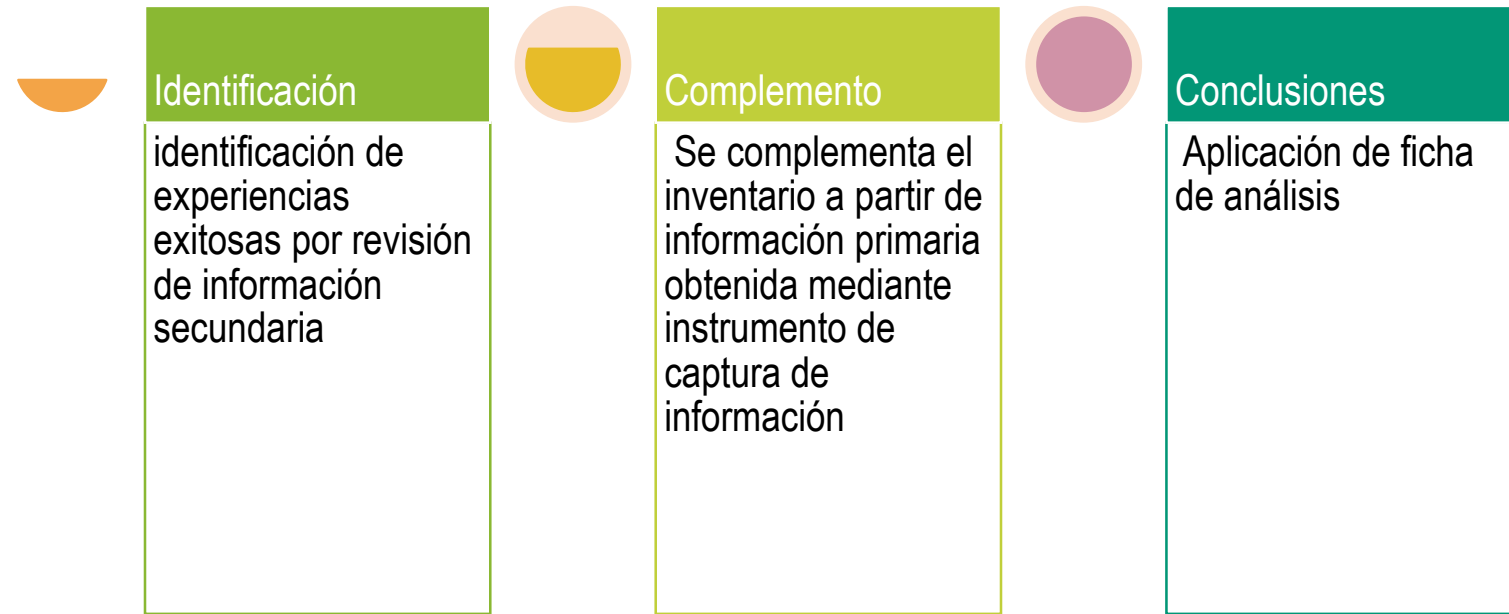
Identificación

identificación de experiencias exitosas por revisión de información secundaria

Complemento

Se complementa el inventario a partir de información primaria obtenida mediante instrumento de captura de información

Conclusiones

Aplicación de ficha de análisis